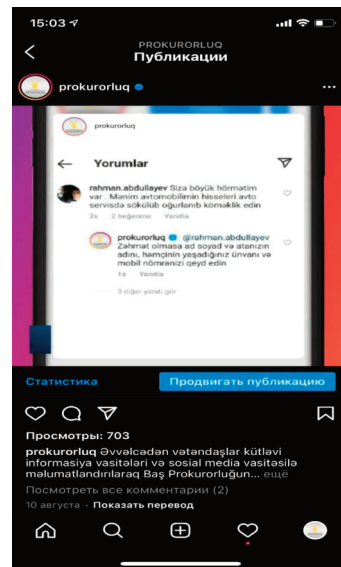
15:03

PROKURORLUQ
Публикации

prokurorluq

prokurorluq

Yorumlar

rahman.abdullayev Siza böyük hörmatim var . Manim avtomobilimin hisseleri avto servisdə söküb oğurlanıb kömaklik edin
2s 2 beğenme Yanıtla

prokurorluq @rahman.abdullayev Zəhmət olmasa ad soyad və atanızın adını, həmçinin yaşadığınız ünvanı və mobil nömrənizi qeyd edin
1s Yanıtla

3 diğer yanıtı gör

Статистика
Продвигать публикацию

Просмотры: 703
prokurorluq Əvvəlcədən vətəndaşlar kütləvi informasiya vasitələri və sosial media vasitəsilə məlumatlandırılaraq Baş Prokurorluğun... ещё
Посмотреть все комментарии (2)
10 августа · Показать перевод